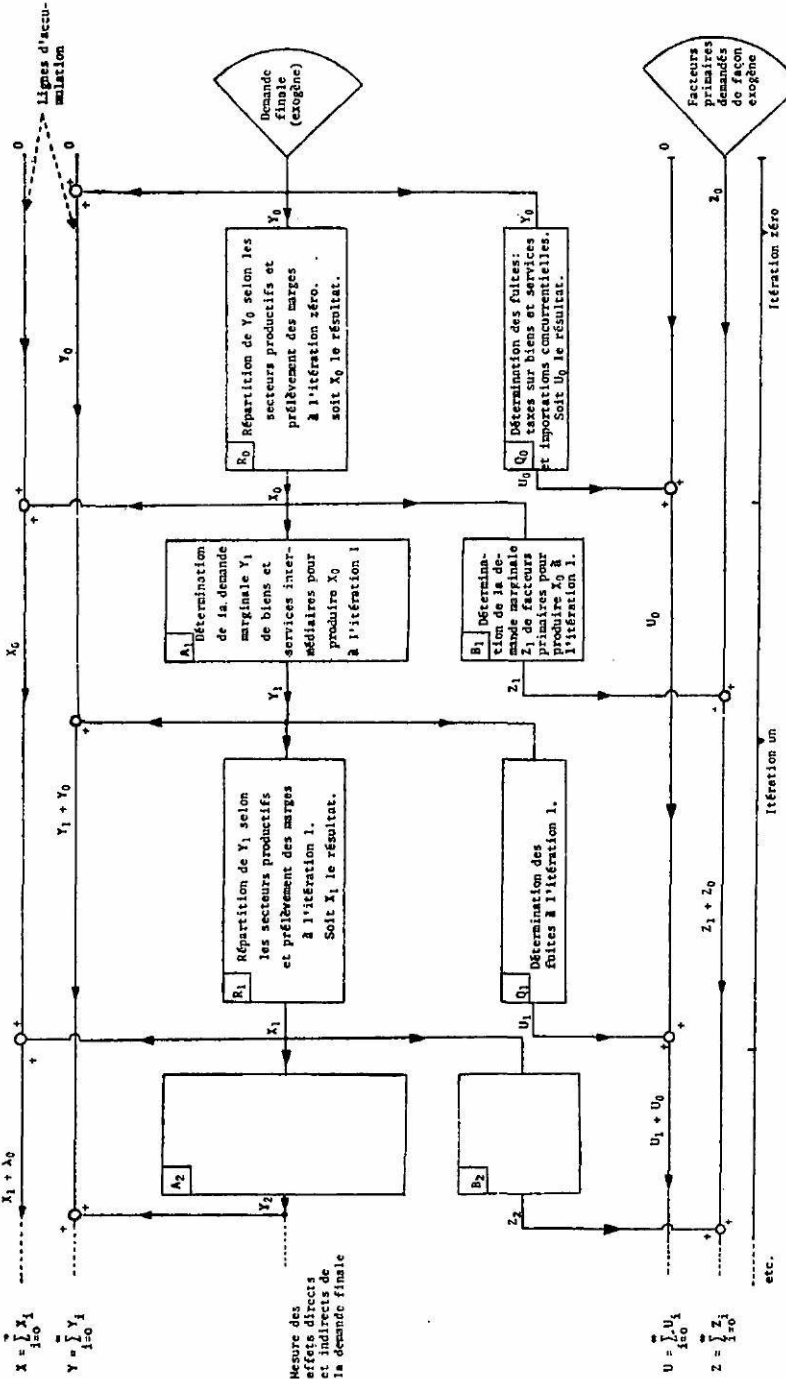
Lignes d'accumulation

Demande finale (exogène)

Facteurs primaires demandés de façon exogène

$Y_0$

$R_0$ Répartition de $Y_0$ selon les secteurs productifs et prélèvement des marges à l'itération zéro. soit $X_0$ le résultat.

$Q_0$ Détermination des fuites: taxes sur biens et services et importations concurrentielles. Soit $U_0$ le résultat.

$U_0$

$Z_0$

Itération zéro

$X_0$

$A_1$ Détermination de la demande marginale $Y_1$ de biens et services intermédiaires pour produire $X_0$ à l'itération 1

$B_1$ Détermination de la demande marginale $Z_1$ de facteurs primaires pour produire $X_0$ à l'itération 1.

$Y_1$

$Z_1$

$R_1$ Répartition de $Y_1$ selon les secteurs productifs et prélèvement des marges à l'itération 1. Soit $X_1$ le résultat.

$Q_1$ Détermination des fuites à l'itération 1.

$Y_1 + Y_0$

$Z_1 + Z_0$

Itération un

$X_1$

$U_1$

$A_2$

$B_2$

$Y_2$

$Z_2$

$X_1 + X_0$

$U_1 + U_0$

0

0

0

+

-

$X = \sum_{i=0}^{\infty} X_i$

$Y = \sum_{i=0}^{\infty} Y_i$

Mesure des effets directs et indirects de la demande finale

$U = \sum_{i=0}^{\infty} U_i$

$Z = \sum_{i=0}^{\infty} Z_i$

etc.